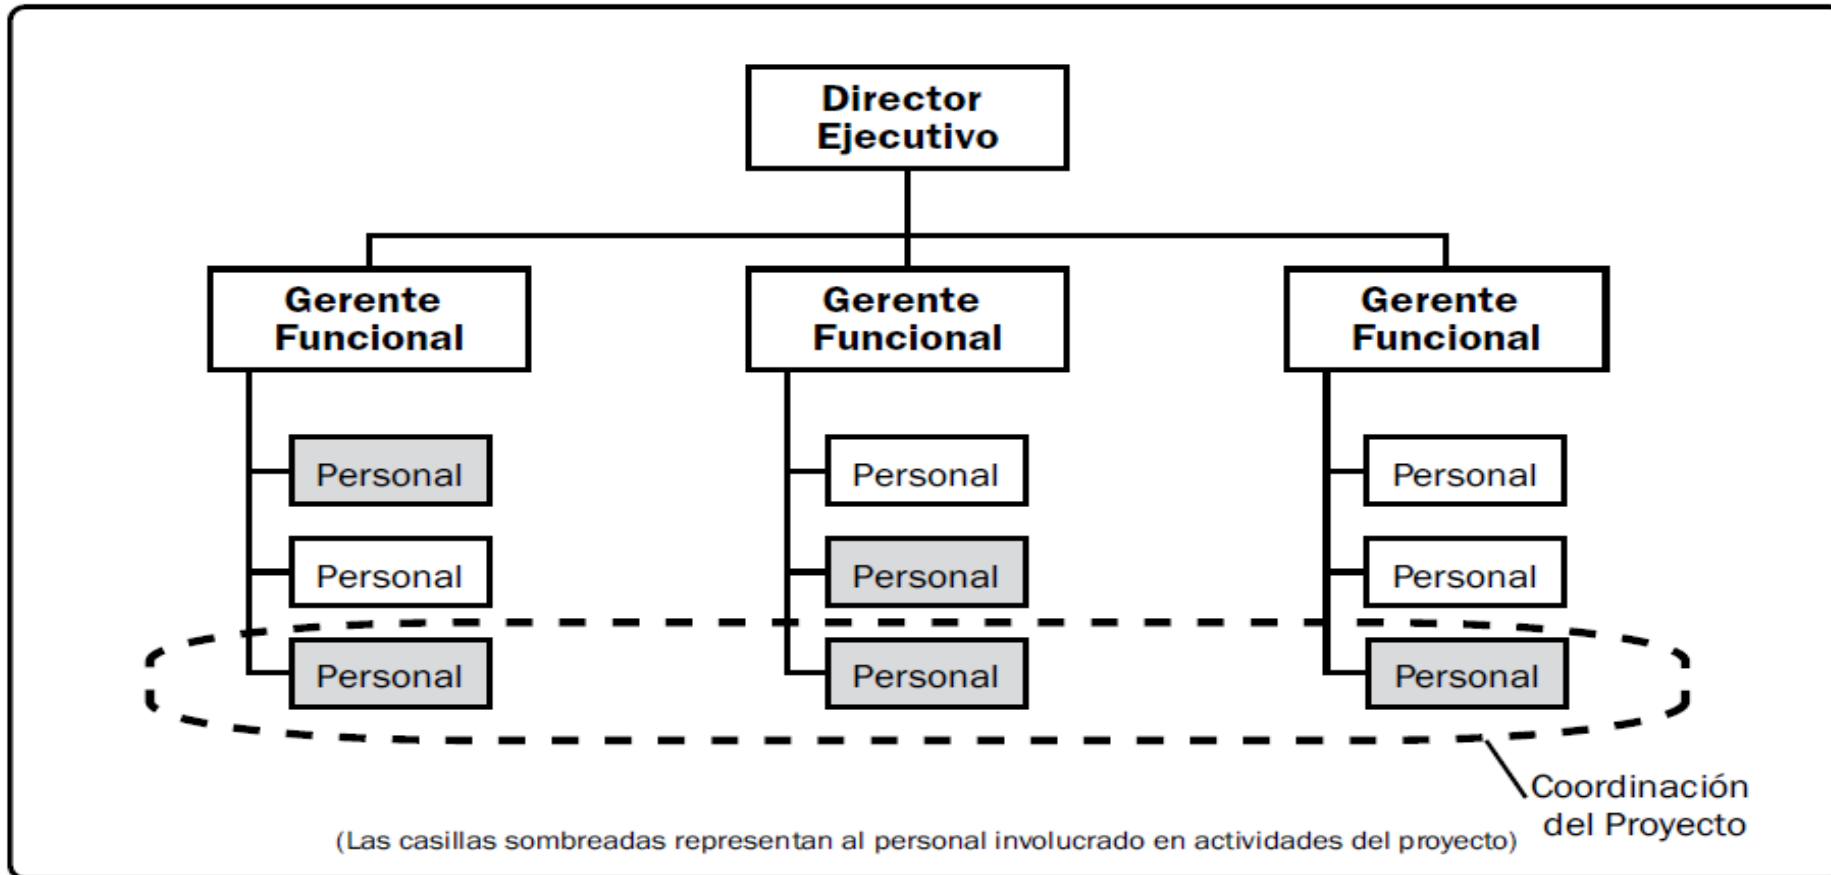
Director Ejecutivo

Gerente Funcional

Gerente Funcional

Gerente Funcional

Personal

Personal

Personal

Personal

Personal

Personal

Personal

Personal

Personal

Coordinación del Proyecto

(Las casillas sombreadas representan al personal involucrado en actividades del proyecto)